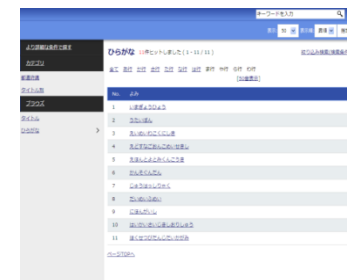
キーワードを入力

表示 10 件 表示 標準 順

よく閲覧は表示分類名

カテゴリ

最新情報

タイトル別

ブラウズ

タイトル

ひらがな

ひらがな 11件ヒットしました（1 - 11 / 11）

絞り込み検索(検索条件)

あ行 か行 さ行 た行 な行 は行 ま行 や行 ら行 わ行

[全項目表示]

| No. | よみ |
|---|---|
| 1 | いまぎょうひょう |
| 2 | うたいほん |
| 3 | おいせいわこくにしき |
| 4 | おどすなごおんこのいせ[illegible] |
| 5 | おほんとよとみへんこうき |
| 6 | かんそくたいん |
| 7 | こゅうぎょうしゃく |
| 8 | ざいかいふめい |
| 9 | にほんだいし |
| 10 | はいけいきいしきしおりしょう |
| 11 | ほしせつのてんごくいかなも |

ページTOPへ